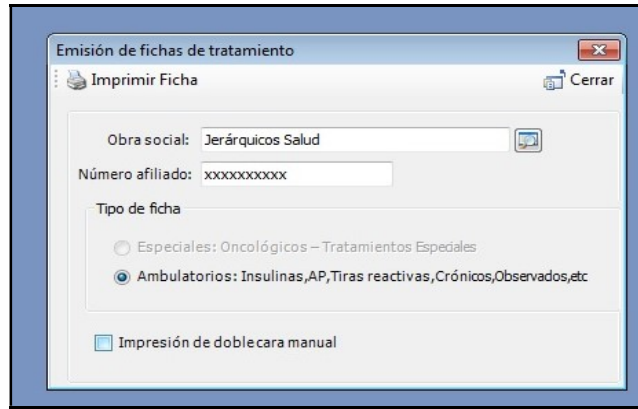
Emisión de fichas de tratamiento

Imprimir Ficha

Cerrar

Obra social: Jerárquicos Salud

Número afiliado: xxxxxxxxxx

Tipo de ficha

Especiales: Oncológicos – Tratamientos Especiales

Ambulatorios: Insulinas,AP,Tiras reactivas,Crónicos,Observados,etc

Impresión de doble cara manual